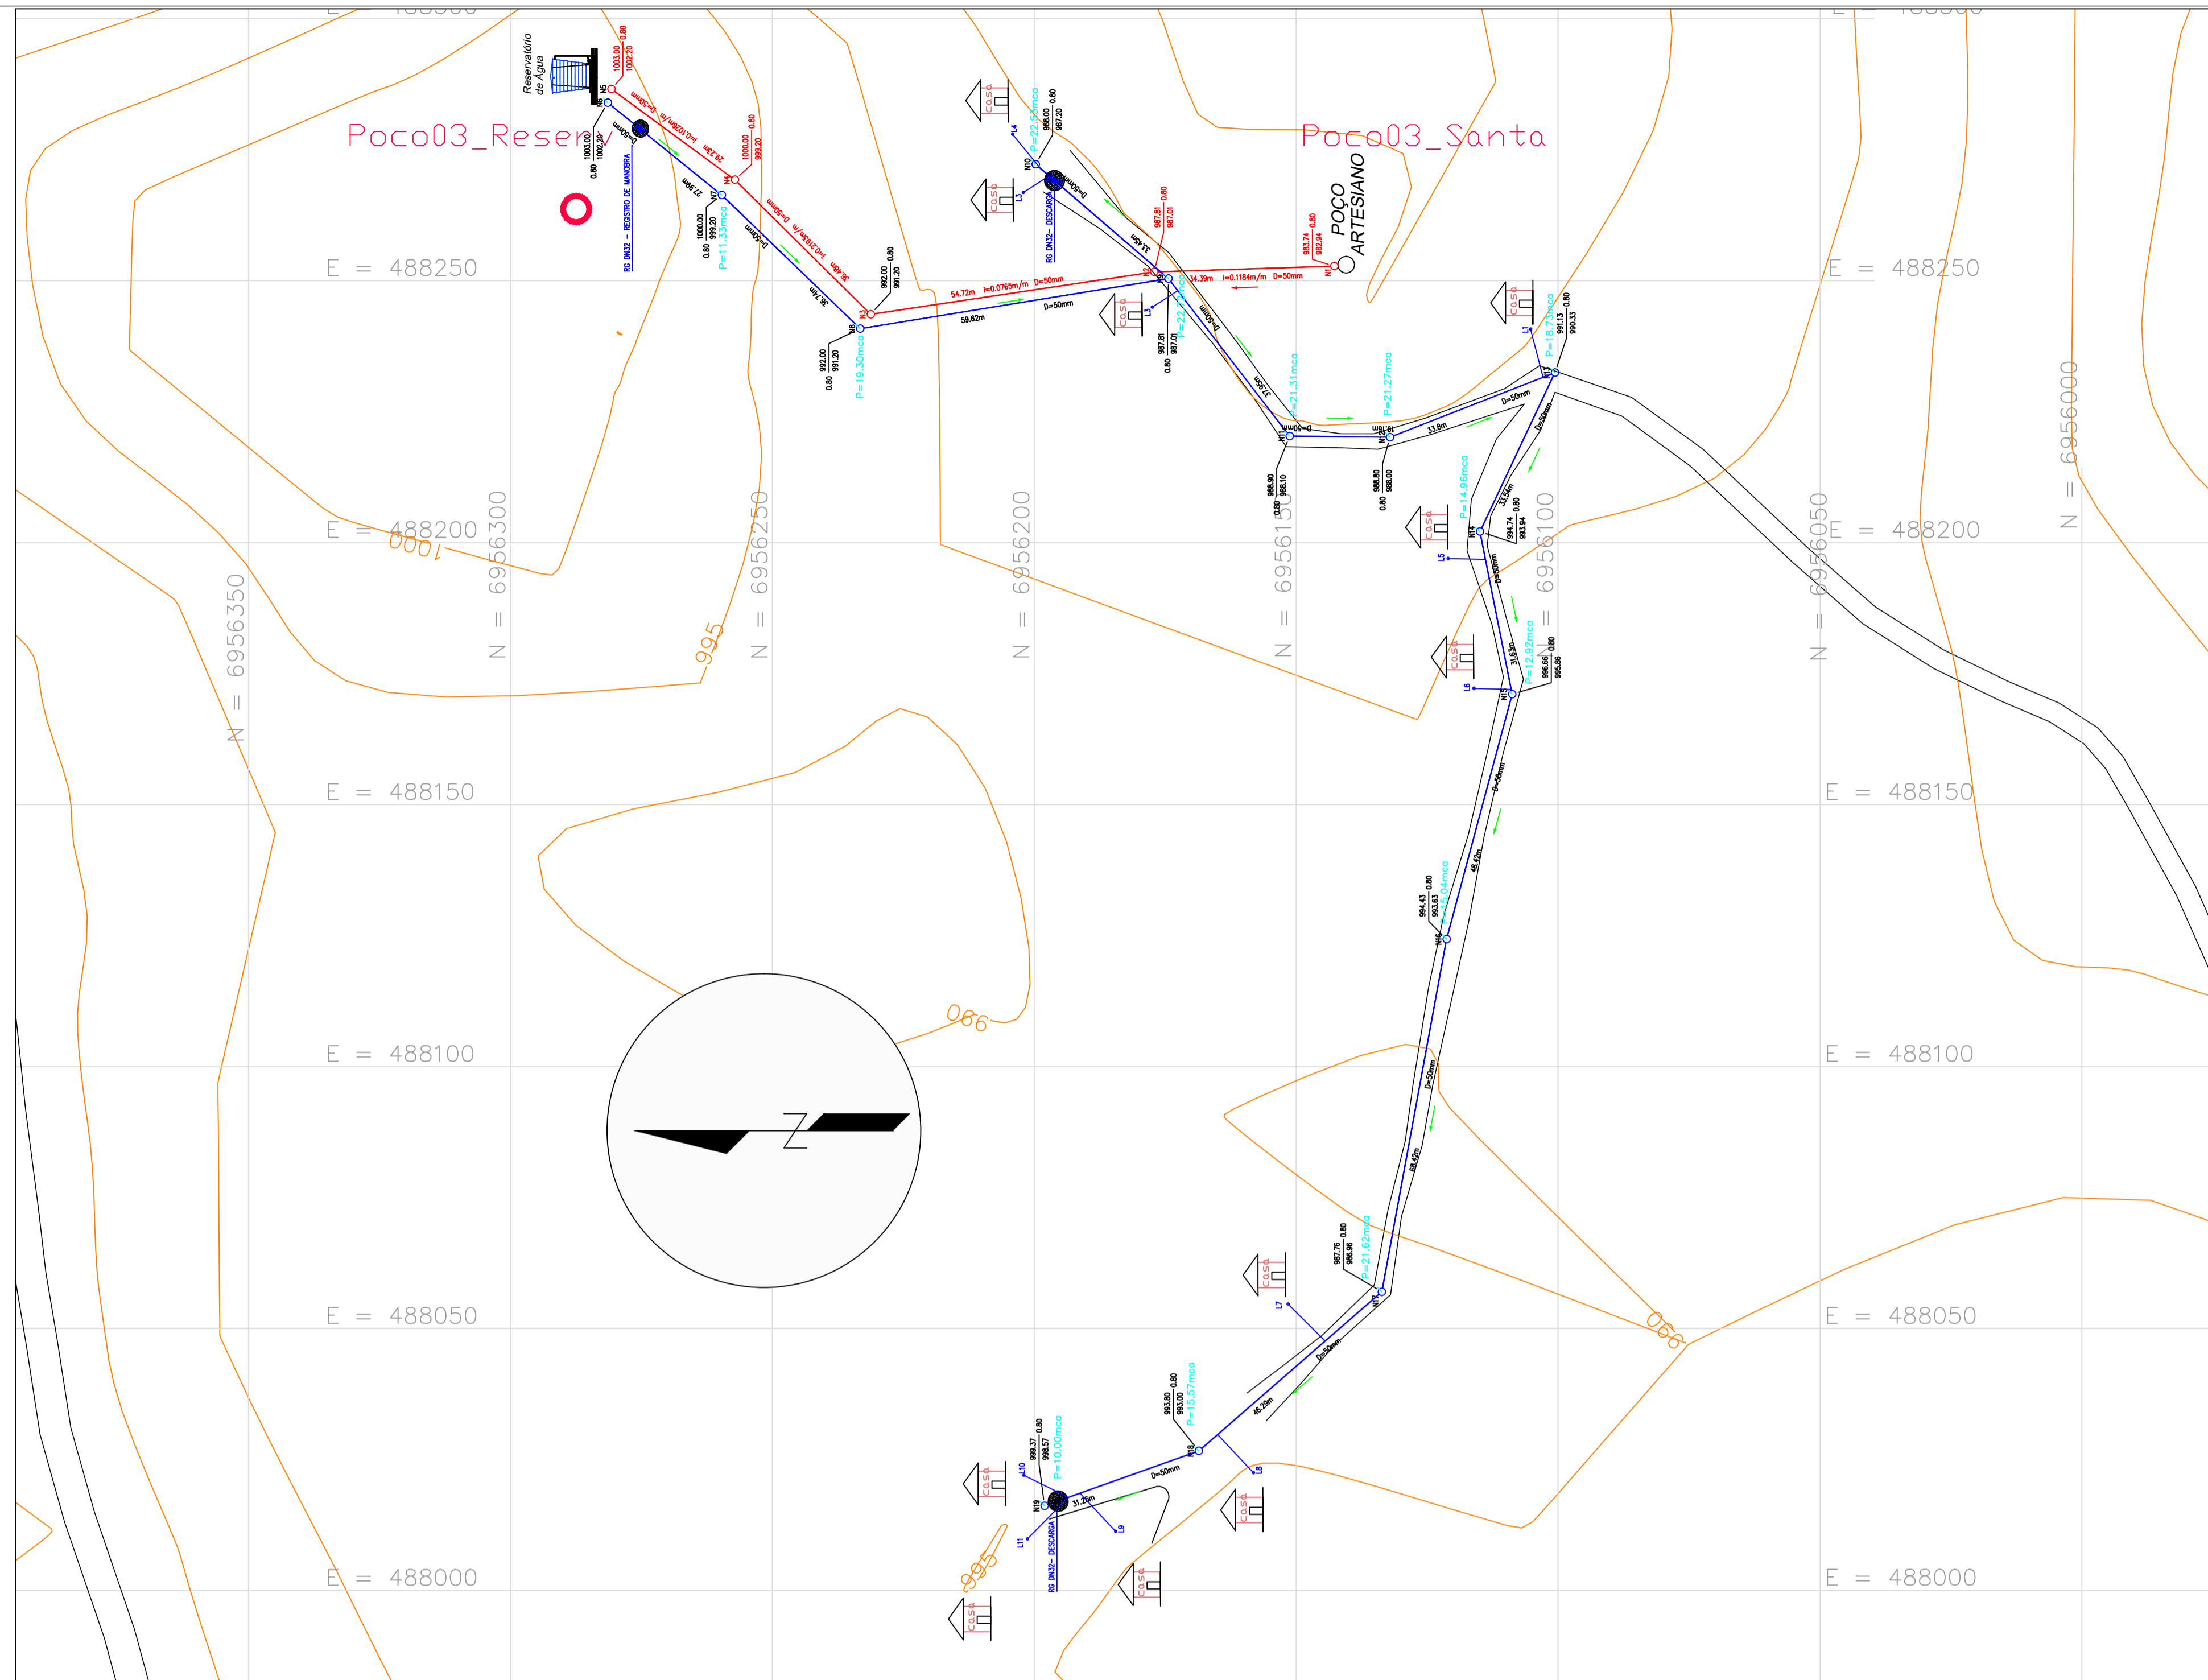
Reservatório de Água

Poco03_Reser

Poco03_Santa

POÇO ARTESIANO

E = 488250

E = 488200

E = 488150

E = 488100

E = 488050

E = 488000

N = 6956350

N = 6956300

N = 6956250

N = 6956200

N = 6956150

N = 6956100

N = 6956050

N = 6956000

1000

995

990

990

995

RG DN32 - REGISTRO DE MANOBRA

RG DN32- DESCARGA

RG DN32- DESCARGA

P=11.33mca

P=19.30mca

P=22.52mca

P=22.17mca

P=21.31mca

P=21.27mca

P=18.73mca

P=14.96mca

P=12.92mca

P=15.04mca

P=21.62mca

P=15.57mca

P=10.00mca

54.72m i=0.0765m/m D=50mm

34.39m i=0.1184m/m D=50mm

59.62m

D=50mm

casa

casa

casa

casa

casa

casa

casa

casa

casa

casa

casa

casa

casa